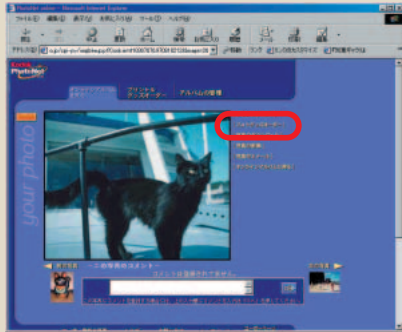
PhotoNet online - Microsoft Internet Explorer

ファイル(F) 編集(E) 表示(V) お気に入り(A) ツール(T) ヘルプ(H)

戻る

アドレス(D) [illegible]

移動 リンク

Konica PhotoNet

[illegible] オリジナルアンスオーダー アルバムの管理

your photo

プリントオーダー

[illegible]

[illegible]

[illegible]

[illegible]

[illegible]

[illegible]

コメントは登録されていません。